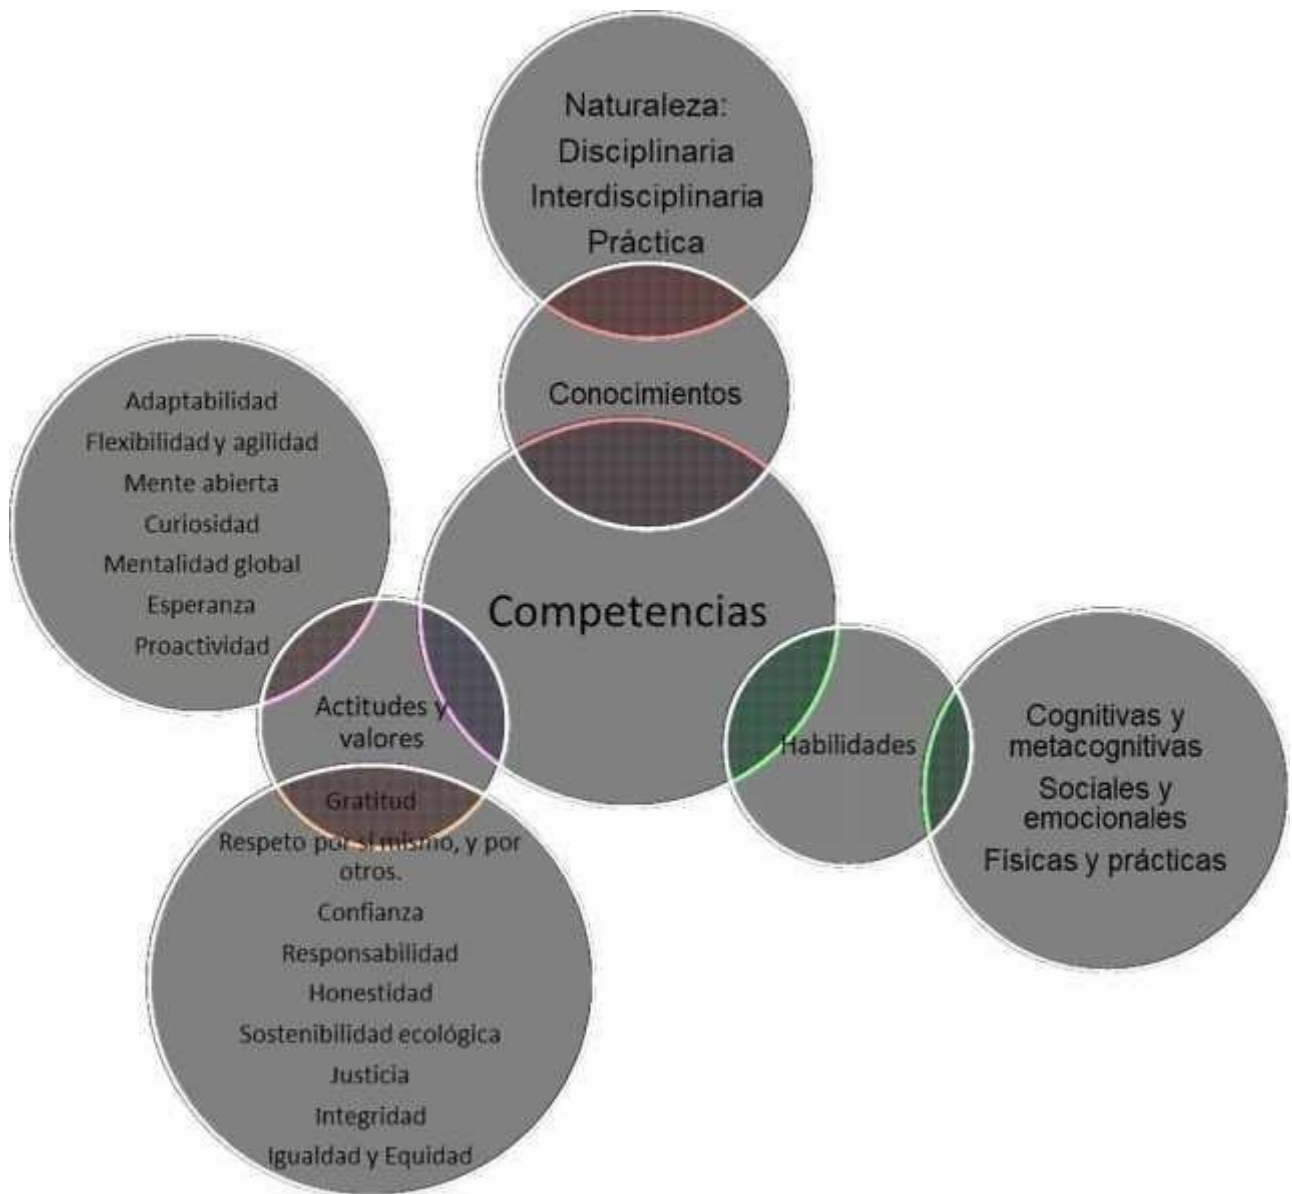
Naturaleza:
Disciplinaria
Interdisciplinaria
Práctica

Conocimientos

Adaptabilidad
Flexibilidad y agilidad
Mente abierta
Curiosidad
Mentalidad global
Esperanza
Proactividad

Competencias

Actitudes y valores

Habilidades

Cognitivas y metacognitivas
Sociales y emocionales
Físicas y prácticas

Gratitud
Respeto por sí mismo, y por otros.
Confianza
Responsabilidad
Honestidad
Sostenibilidad ecológica
Justicia
Integridad
Igualdad y Equidad